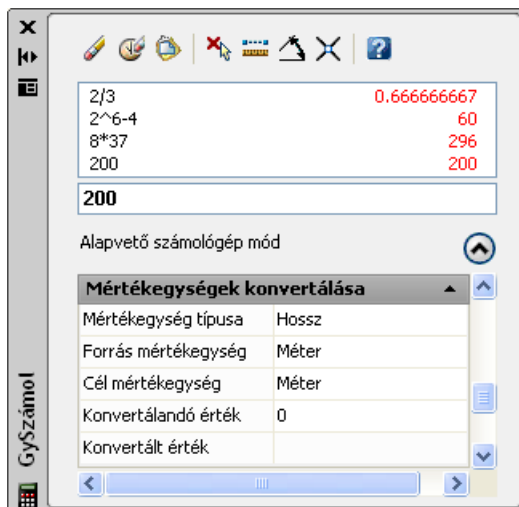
| | |
|---|---|
| 2/3 | 0.666666667 |
| 2^6-4 | 60 |
| 8*37 | 296 |
| 200 | 200 |

200

Alapvető számológép mód

Mértékegységek konvertálása

| | |
|---|---|
| Mértékegység típusa | Hossz |
| Forrás mértékegység | Méter |
| Cél mértékegység | Méter |
| Konvertálandó érték | 0 |
| Konvertált érték | |

GySzámol